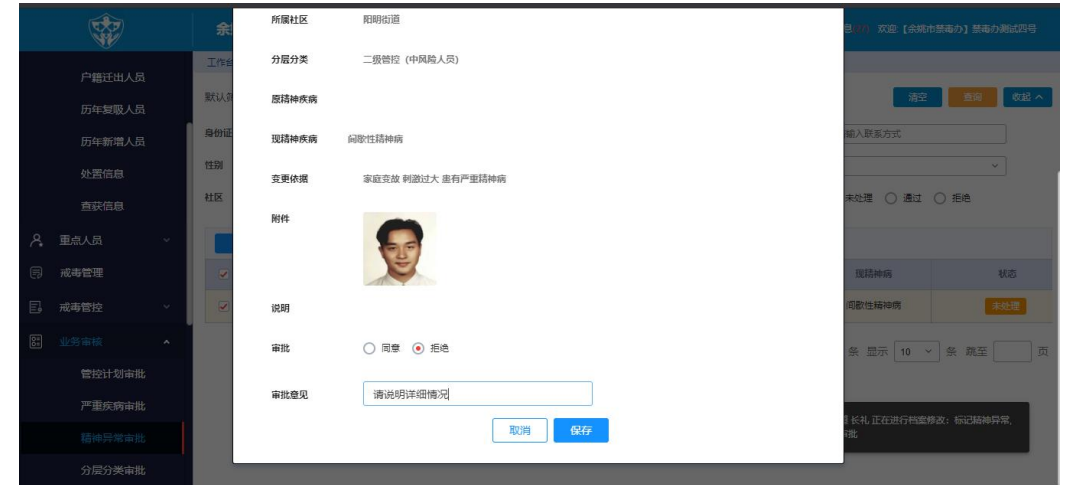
余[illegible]

息(10) 欢迎【余杭市禁毒办】禁毒办测试四号

户籍迁出人员
历年复吸人员
历年新增人员
处置信息
查获信息
重点人员
戒毒管理
戒毒管控
业务审核
管控计划审批
严重疾病审批
精神异常审批
分层分类审批

工作台
默认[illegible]
身份证
性别
社区

清空
查询
收起

输入联系方式

未处理 通过 拒绝

现精神病
状态
间歇性精神病
未处理

条 显示 10 条 跳至 页

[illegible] 长礼 正在进行档案修改：标记精神异常, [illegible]审批

所属社区 阳明街道

分层分类 二级管控（中风险人员）

原精神疾病

现精神疾病 间歇性精神病

变更依据 家庭变故 刺激过大 患有严重精神病

附件

说明

审批 同意 拒绝

审批意见 请说明详细情况

取消
保存